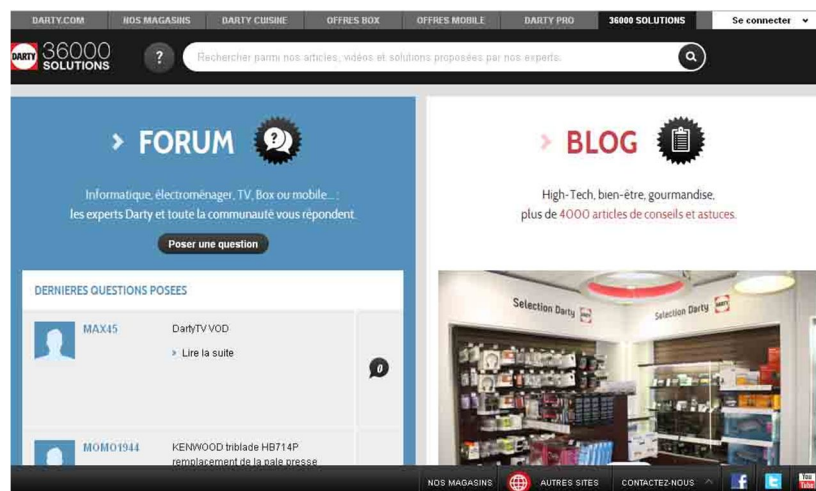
DARTY.COM NOS MAGASINS DARTY CUISINE OFFRES BOX OFFRES MOBILE DARTY PRO 36000 SOLUTIONS Se connecter

DARTY 36000 SOLUTIONS

?

Rechercher parmi nos articles, vidéos et solutions proposées par nos experts.

› FORUM

Informatique, électroménager, TV, Box ou mobile... : les experts Darty et toute la communauté vous répondent.

Poser une question

DERNIERES QUESTIONS POSEES

MAX45

DartyTV VOD

› Lire la suite

0

MOMO1944

KENWOOD triblade HB714P remplacement de la pale presse

› BLOG

High-Tech, bien-être, gourmandise, plus de 4000 articles de conseils et astuces.

Selection Darty

Selection Darty

NOS MAGASINS AUTRES SITES CONTACTEZ-NOUS

You Tube